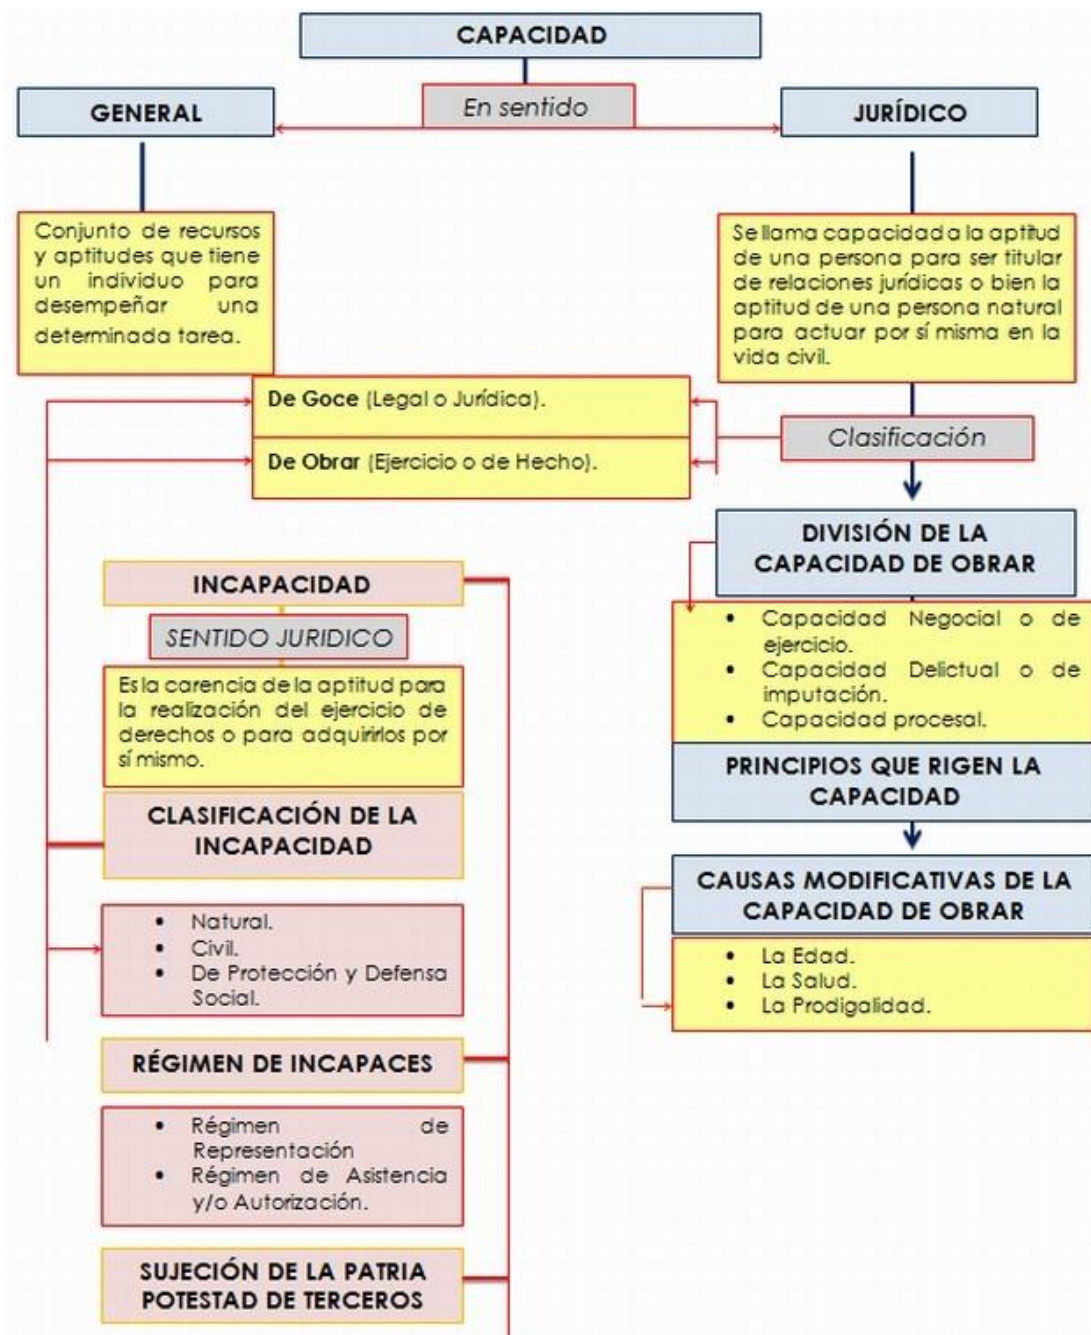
CAPACIDAD

GENERAL

En sentido

JURÍDICO

Conjunto de recursos y aptitudes que tiene un individuo para desempeñar una determinada tarea.

Se llama capacidad a la aptitud de una persona para ser titular de relaciones jurídicas o bien la aptitud de una persona natural para actuar por sí misma en la vida civil.

De Goce (Legal o Jurídica).

De Obrar (Ejercicio o de Hecho).

Clasificación

DIVISIÓN DE LA CAPACIDAD DE OBRAR

- Capacidad Negocial o de ejercicio.
- Capacidad Delictual o de imputación.
- Capacidad procesal.

PRINCIPIOS QUE RIGEN LA CAPACIDAD

CAUSAS MODIFICATIVAS DE LA CAPACIDAD DE OBRAR

- La Edad.
- La Salud.
- La Prodigalidad.

INCAPACIDAD

SENTIDO JURIDICO

Es la carencia de la aptitud para la realización del ejercicio de derechos o para adquirirlos por sí mismo.

CLASIFICACIÓN DE LA INCAPACIDAD

- Natural.
- Civil.
- De Protección y Defensa Social.

RÉGIMEN DE INCAPACES

- Régimen de Representación
- Régimen de Asistencia y/o Autorización.

SUJECIÓN DE LA PATRIA POTESTAD DE TERCEROS